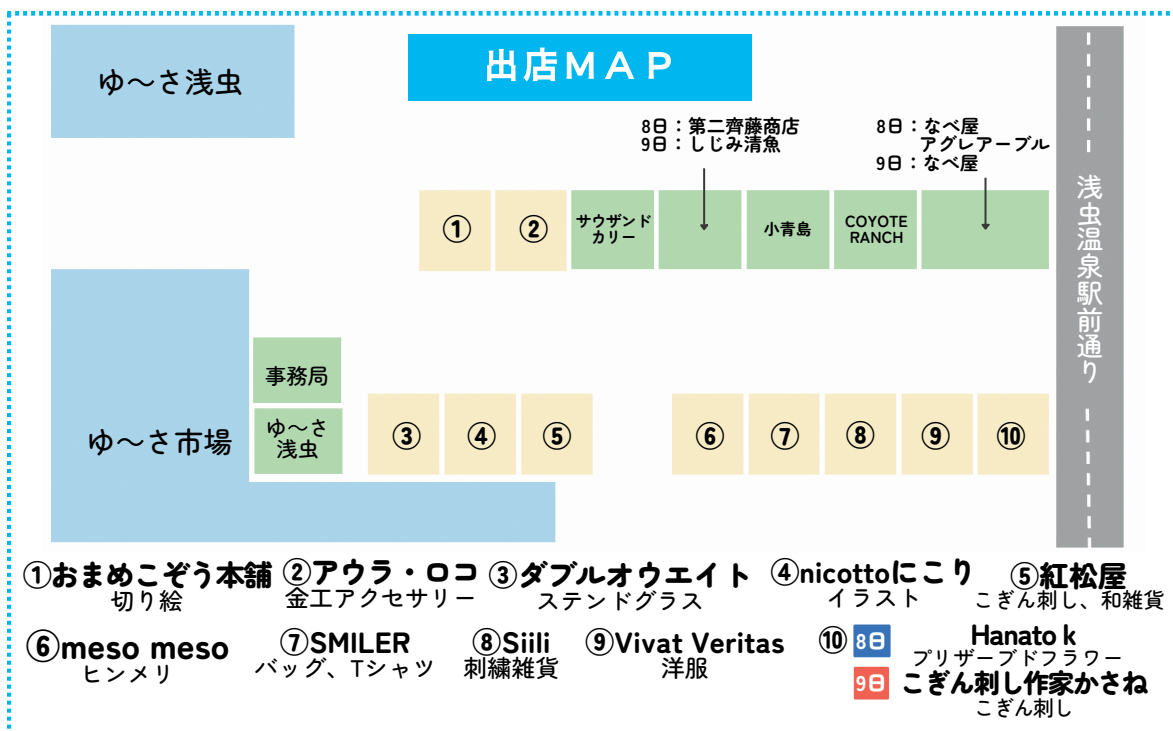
ゆ～さ浅虫

出店MAP

8日：第二齊藤商店
9日：しじみ清魚

8日：なべ屋
アグレアーブル
9日：なべ屋

浅虫温泉駅前通り

①

②

サウザンド
カリー

小青島

COYOTE
RANCH

事務局

ゆ～さ
浅虫

ゆ～さ市場

③

④

⑤

⑥

⑦

⑧

⑨

⑩

①おまめこぞう本舗
切り絵

②アウラ・ロコ
金工アクセサリー

③ダブルオウエイト
ステンドグラス

④nicottoにこり
イラスト

⑤紅松屋
こぎん刺し、和雑貨

⑥meso meso
ヒンメリ

⑦SMILER
バッグ、Tシャツ

⑧Siili
刺繍雑貨

⑨Vivat Veritas
洋服

⑩ 8日 Hanato k
プリザーブドフラワー

9日 こぎん刺し作家かさね
こぎん刺し